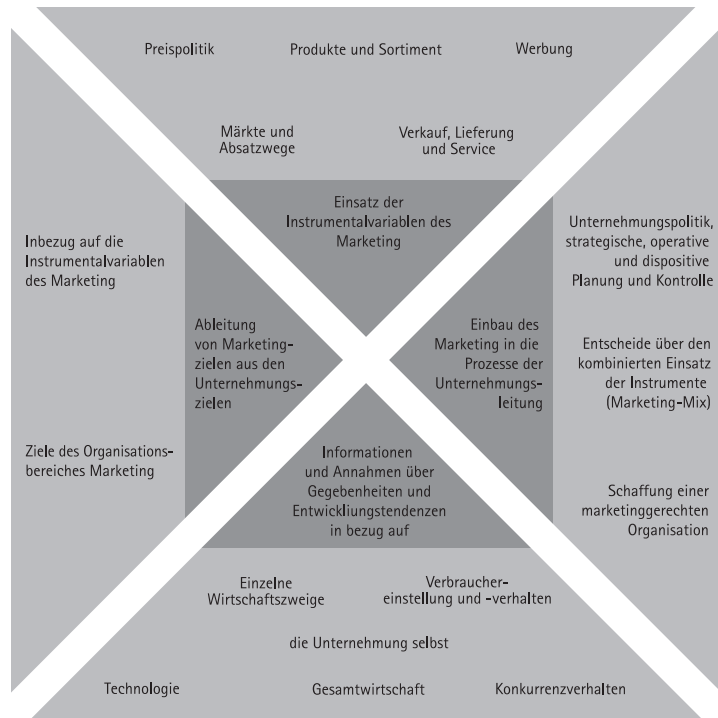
Preispolitik

Produkte und Sortiment

Werbung

Märkte und Absatzwege

Verkauf, Lieferung und Service

Einsatz der Instrumentalvariablen des Marketing

Inbezug auf die Instrumentalvariablen des Marketing

Unternehmungspolitik, strategische, operative und dispositive Planung und Kontrolle

Ableitung von Marketingzielen aus den Unternehmungszielen

Einbau des Marketing in die Prozesse der Unternehmungsleitung

Entscheide über den kombinierten Einsatz der Instrumente (Marketing-Mix)

Ziele des Organisationsbereiches Marketing

Informationen und Annahmen über Gegebenheiten und Entwickliungstendenzen in bezug auf

Schaffung einer marketinggerechten Organisation

Einzelne Wirtschaftszweige

Verbrauchereinstellung und -verhalten

die Unternehmung selbst

Technologie

Gesamtwirtschaft

Konkurrenzverhalten